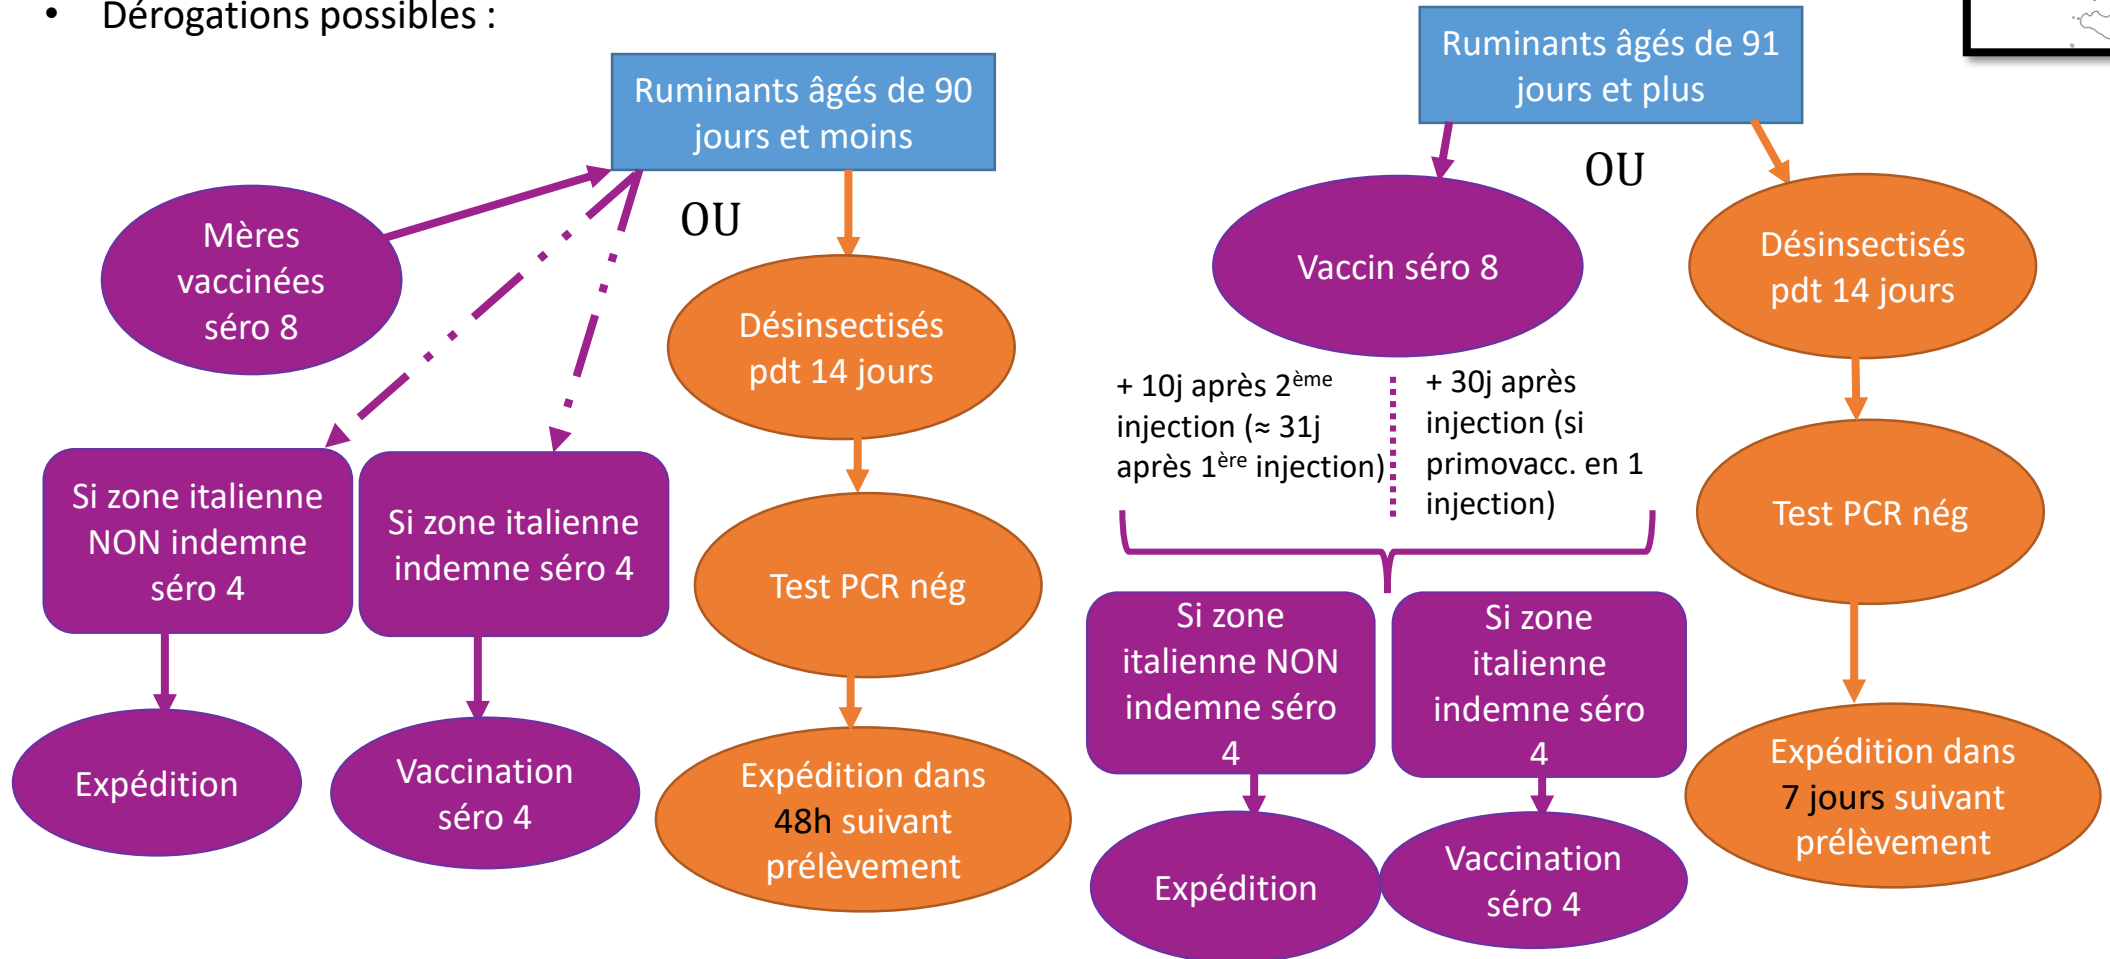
• Dérogations possibles :

Ruminants âgés de 90 jours et moins

Mères vaccinées séro 8

OU

Désinsectisés pdt 14 jours

Test PCR nég

Expédition dans 48h suivant prélèvement

Si zone italienne NON indemne séro 4

Si zone italienne indemne séro 4

Expédition

Vaccination séro 4

Ruminants âgés de 91 jours et plus

OU

Vaccin séro 8

Désinsectisés pdt 14 jours

+ 10j après 2$^{ème}$ injection (≈ 31j après 1$^{ère}$ injection)

+ 30j après injection (si primovacc. en 1 injection)

Test PCR nég

Si zone italienne NON indemne séro 4

Si zone italienne indemne séro 4

Expédition dans 7 jours suivant prélèvement

Expédition

Vaccination séro 4